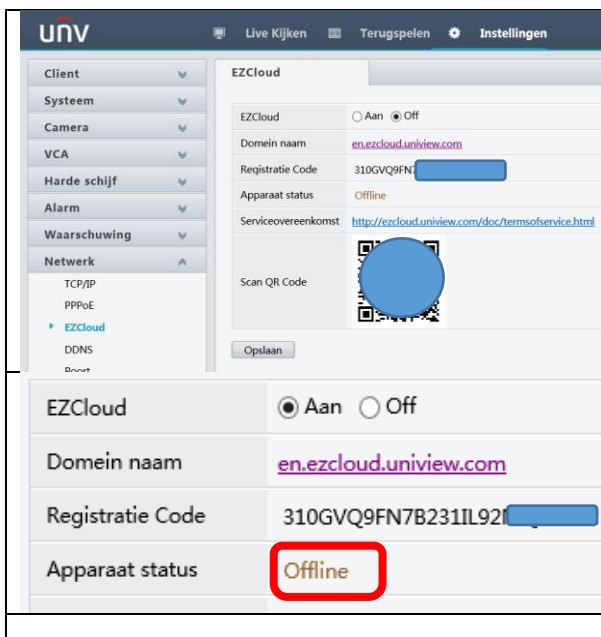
UNV

Live Kijken
Terugspelen
Instellingen

Client
Systeem
Camera
VCA
Harde schijf
Alarm
Waarschuwing
Netwerk
TCP/IP
PPPoE
EZCloud
DDNS
Poort

EZCloud

| EZCloud | ○ Aan ◉ Off |
|---|---|
| Domein naam | en.ezcloud.uniview.com |
| Registratie Code | 310GVQ9FN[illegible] |
| Apparaat status | Offline |
| Serviceovereenkomst | http://ezcloud.uniview.com/doc/termsofservice.html |
| Scan QR Code | |

Opslaan

| EZCloud | ◉ Aan ○ Off |
|---|---|
| Domein naam | en.ezcloud.uniview.com |
| Registratie Code | 310GVQ9FN7B231IL92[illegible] |
| Apparaat status | Offline |